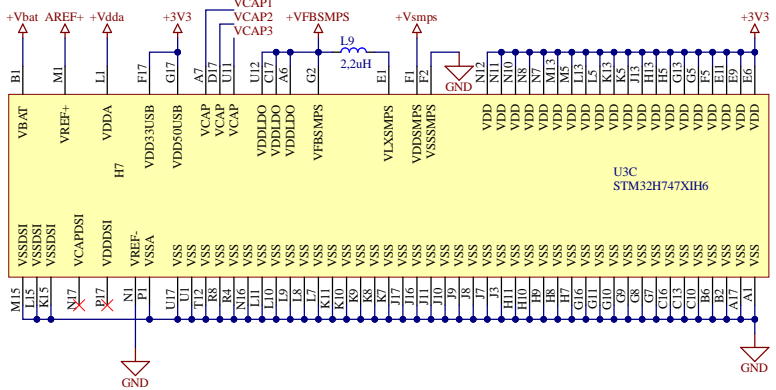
+Vbat AREF+ +Vdda +3V3 VCAP1 VCAP2 VCAP3 +VFBSMPS L9 2,2uH +Vsmps +3V3

GND

B1 M1 L1 F17 G17 A7 D17 U11 U12 C17 A6 G2 E1 F1 F2 N12 N11 N10 N8 N7 M13 M5 L13 L5 K13 K5 J13 H13 H5 G13 G5 F5 E11 E9 E6

VBAT VREF+ VDDA VDD33USB VDD50USB VCAP VCAP VCAP VDDLDO VDDLDO VDDLDO VFBSMPS VLXSMPS VDDSMPS VSSSMPS VDD VDD VDD VDD VDD VDD VDD VDD VDD VDD VDD VDD VDD VDD VDD VDD VDD VDD VDD VDD

H7

U3C
STM32H747XIH6

VSSDSI VSSDSI VSSDSI VCAPDSI VDDDSI VREF- VSSA VSS VSS VSS VSS VSS VSS VSS VSS VSS VSS VSS VSS VSS VSS VSS VSS VSS VSS VSS VSS VSS VSS VSS VSS VSS VSS VSS VSS VSS VSS VSS VSS

M15 L15 K15 N17 P17 N1 P1 U17 U1 T12 R8 R4 N16 L11 L9 L7 K11 K10 K9 K8 K7 J17 J16 J11 J10 J9 J8 J7 J3 H11 H10 H9 H8 H7 G16 G11 G10 G9 G8 G7 C16 C13 C10 B6 B2 A17 A1

GND GND